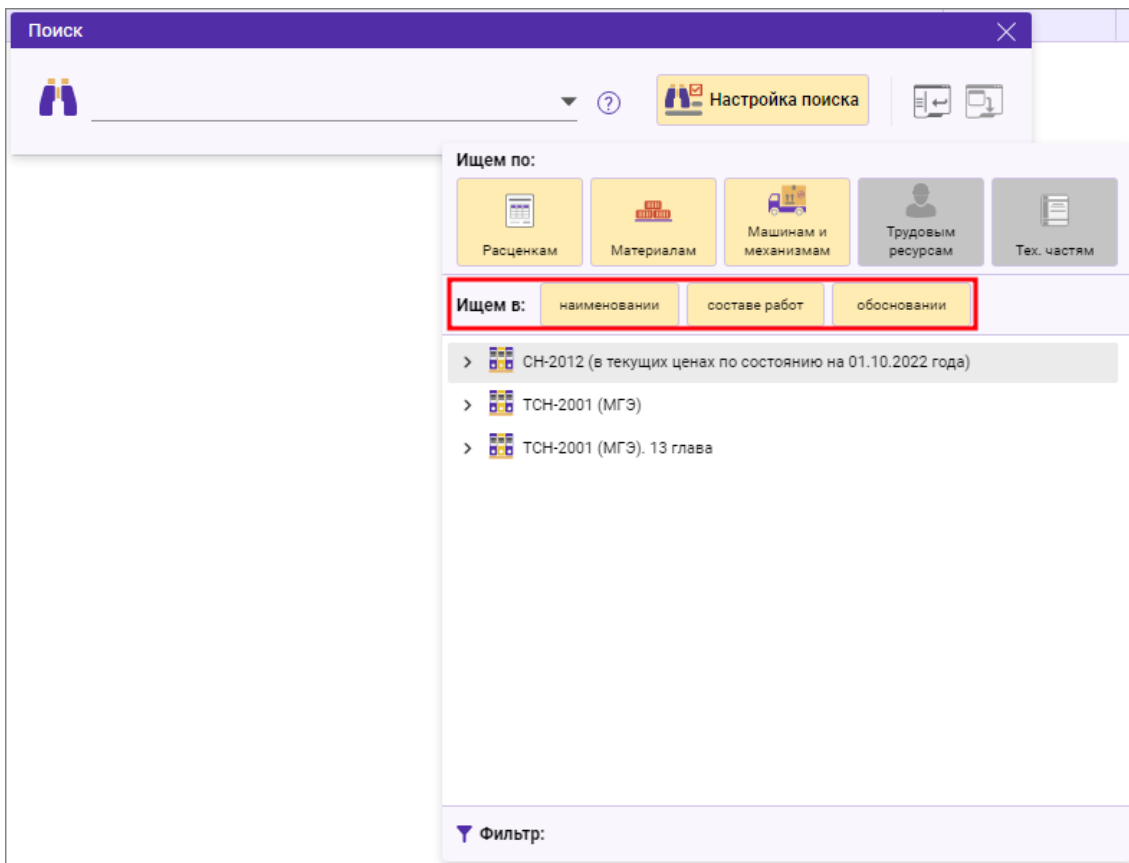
Поиск

?

Настройка поиска

Ищем по:

Расценкам

Материалам

Машинам и механизмам

Трудовым ресурсам

Тех. частям

Ищем в:

наименовании

составе работ

обосновании

СН-2012 (в текущих ценах по состоянию на 01.10.2022 года)

ТСН-2001 (МГЭ)

ТСН-2001 (МГЭ). 13 глава

Фильтр: